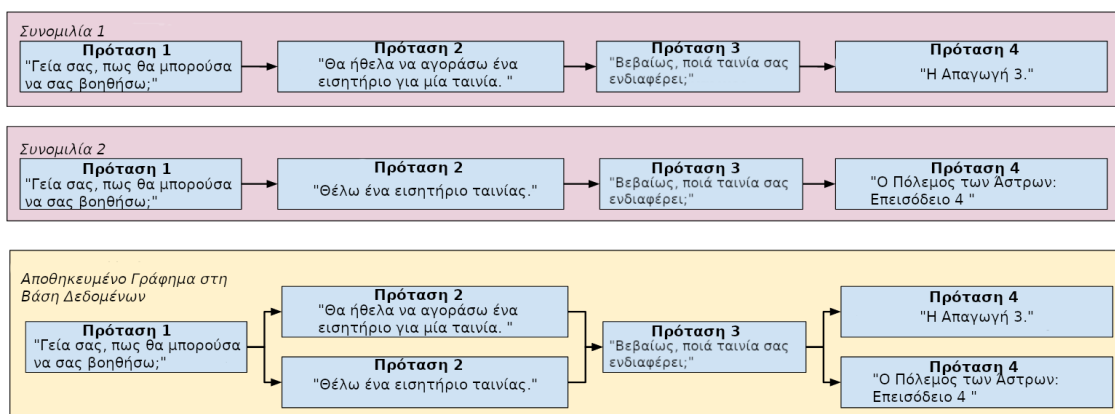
Συνομιλία 1

Πρόταση 1
"Γεία σας, πως θα μπορούσα να σας βοηθήσω;"

Πρόταση 2
"Θα ήθελα να αγοράσω ένα εισητήριο για μία ταινία. "

Πρόταση 3
"Βεβαίως, ποιά ταινία σας ενδιαφέρει;"

Πρόταση 4
"Η Απαγωγή 3."

Συνομιλία 2

Πρόταση 1
"Γεία σας, πως θα μπορούσα να σας βοηθήσω;"

Πρόταση 2
"Θέλω ένα εισητήριο ταινίας."

Πρόταση 3
"Βεβαίως, ποιά ταινία σας ενδιαφέρει;"

Πρόταση 4
"Ο Πόλεμος των Άστρων: Επεισόδειο 4 "

Αποθηκευμένο Γράφημα στη Βάση Δεδομένων

Πρόταση 1
"Γεία σας, πως θα μπορούσα να σας βοηθήσω;"

Πρόταση 2
"Θα ήθελα να αγοράσω ένα εισητήριο για μία ταινία. "

Πρόταση 2
"Θέλω ένα εισητήριο ταινίας."

Πρόταση 3
"Βεβαίως, ποιά ταινία σας ενδιαφέρει;"

Πρόταση 4
"Η Απαγωγή 3."

Πρόταση 4
"Ο Πόλεμος των Άστρων: Επεισόδειο 4 "